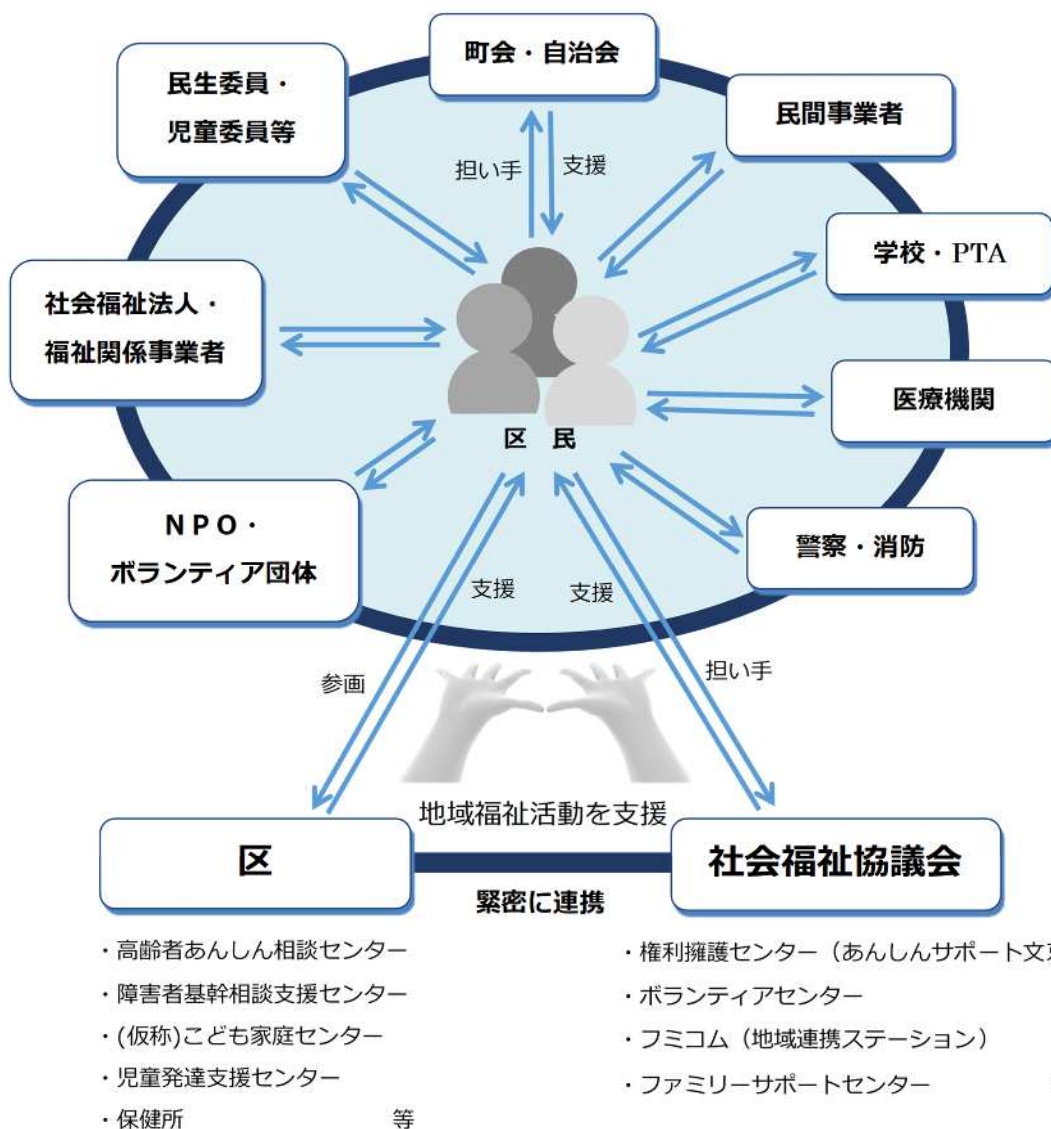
町会・自治会

民生委員・
児童委員等

民間事業者

担い手

支援

学校・PTA

社会福祉法人・
福祉関係事業者

医療機関

区　民

NPO・
ボランティア団体

警察・消防

支援

支援

担い手

参画

地域福祉活動を支援

区

社会福祉協議会

緊密に連携

・高齢者あんしん相談センター
・障害者基幹相談支援センター
・(仮称)こども家庭センター
・児童発達支援センター
・保健所　　　　　　等

・権利擁護センター（あんしんサポート文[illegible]
・ボランティアセンター
・フミコム（地域連携ステーション）
・ファミリーサポートセンター